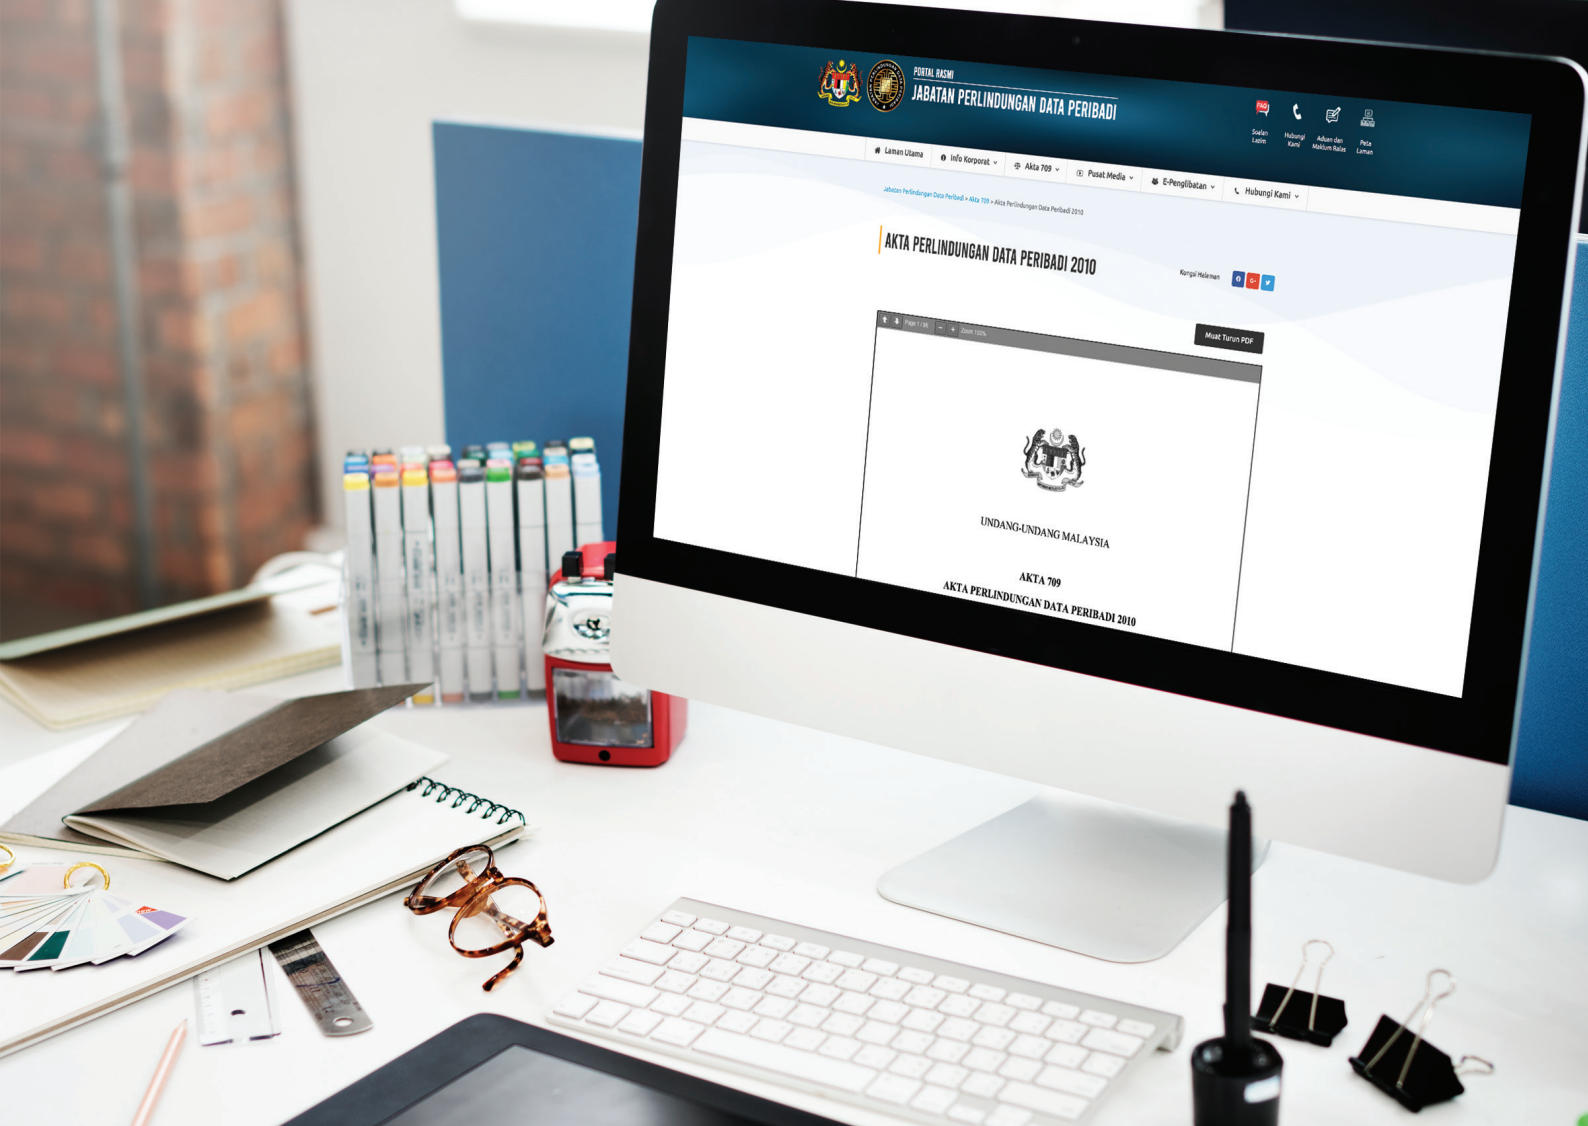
PORTAL RASMI
JABATAN PERLINDUNGAN DATA PERIBADI

FAQ
Soalan Lazim
Hubungi Kami
Aduan dan Maklum Balas
Peta Laman

Laman Utama
Info Korporat
Akta 709
Pusat Media
E-Penglibatan
Hubungi Kami

Jabatan Perlindungan Data Peribadi > Akta 709 > Akta Perlindungan Data Peribadi 2010

AKTA PERLINDUNGAN DATA PERIBADI 2010

Kongsi Halaman

Page 1 / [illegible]
Zoom 100%

Muat Turun PDF

UNDANG-UNDANG MALAYSIA

AKTA 709
AKTA PERLINDUNGAN DATA PERIBADI 2010